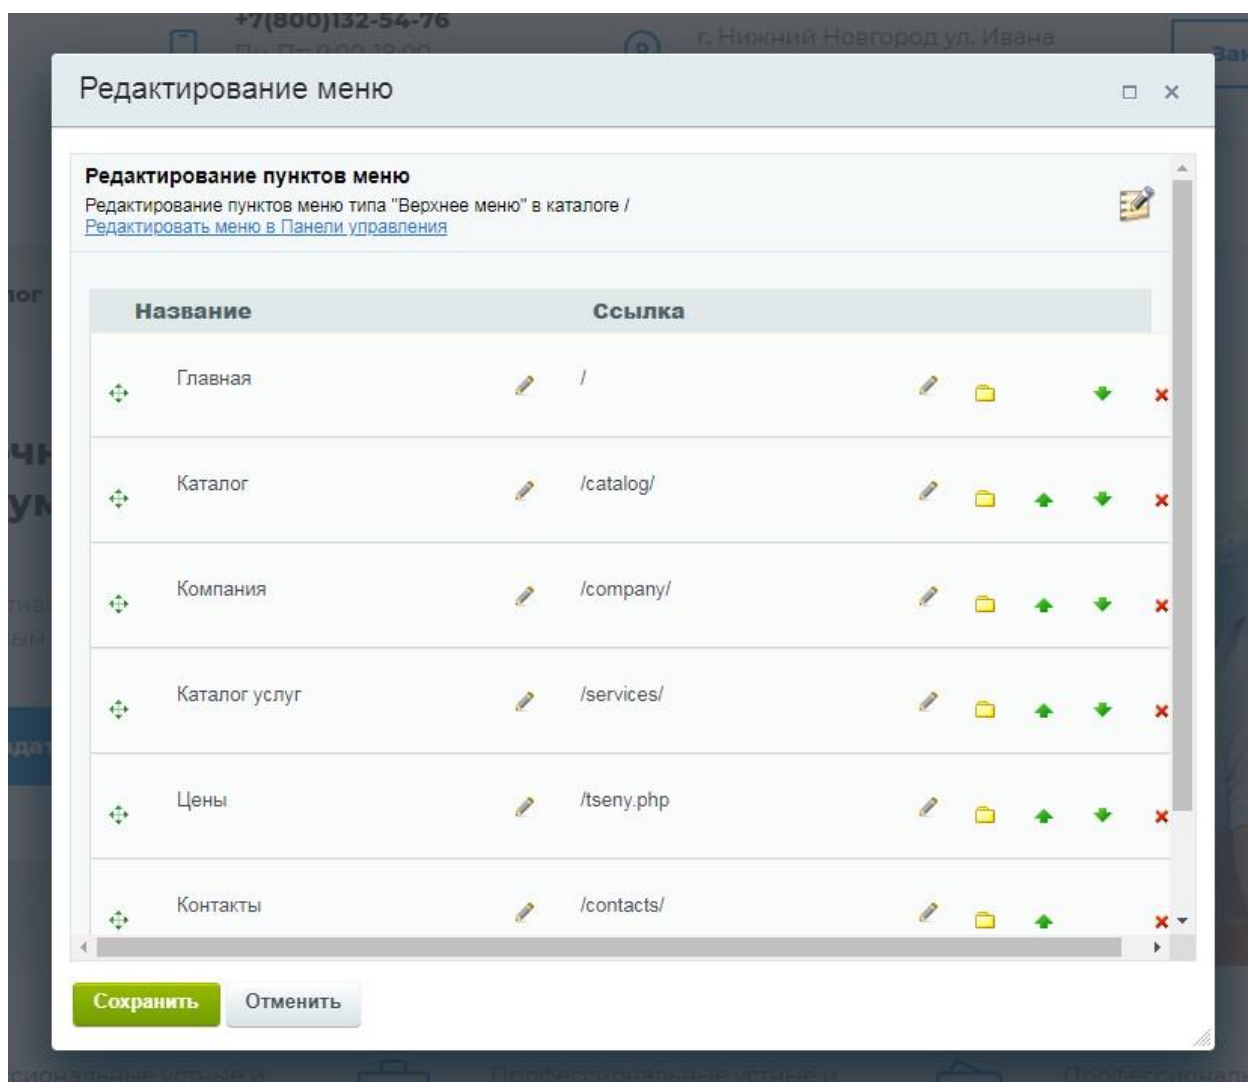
+7(800)132-54-76
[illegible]
г. Нижний Новгород ул. Ивана
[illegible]

Редактирование меню

Редактирование пунктов меню
Редактирование пунктов меню типа "Верхнее меню" в каталоге /
Редактировать меню в Панели управления

| Название | Ссылка |
|---|---|
| Главная | / |
| Каталог | /catalog/ |
| Компания | /company/ |
| Каталог услуг | /services/ |
| Цены | /tseny.php |
| Контакты | /contacts/ |

Сохранить
Отменить